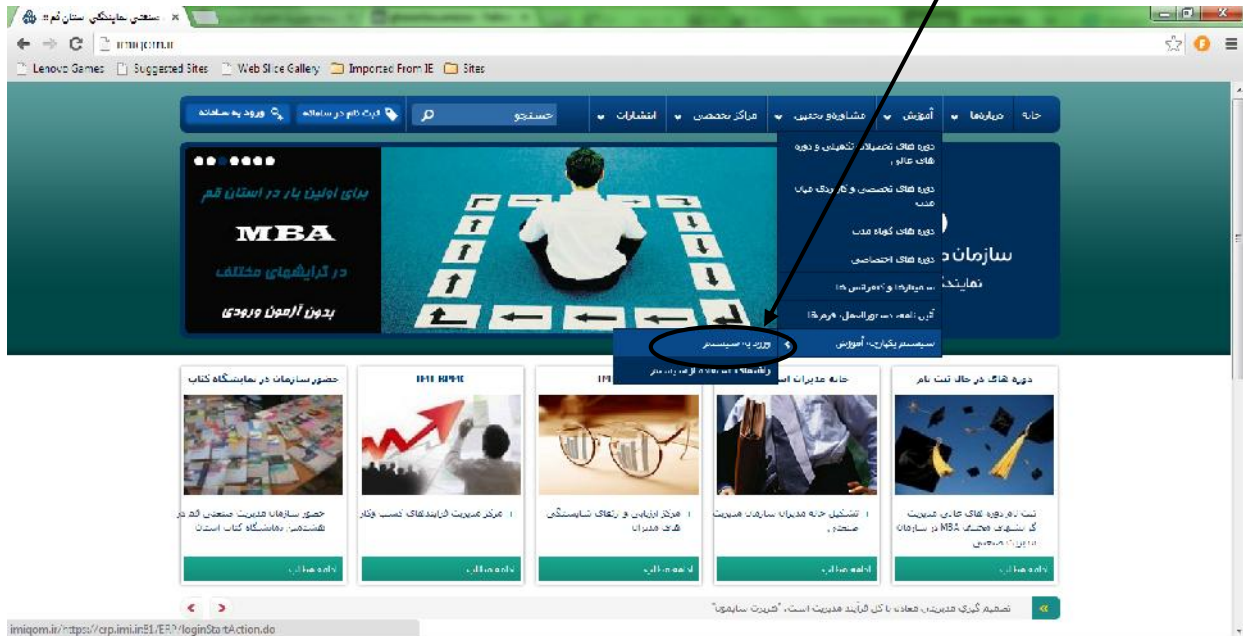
صنعتی نمایندگی استان قم ×

imiqom.ir

Lenovo Games Suggested Sites Web Slice Gallery Imported From IE Sites

خانه درباره ما آموزش مشاوره و تحقیق مراکز تخصصی انتشارات جستجو ثبت نام در سامانه ورود به سامانه

دوره های تحصیلات تکمیلی و دوره های عالی

دوره های تخصصی و کاربردی میان مدت

دوره های کوتاه مدت

دوره های اختصاصی

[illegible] و کنفرانس ها

آیین نامه ها، دستورالعمل ها، فرم ها

سیستم یکپارچه آموزش

ورود به سیستم

راهنمای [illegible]

سازمان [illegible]

نمایند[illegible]

برای اولین بار در استان قم

MBA

در گرایشهای مختلف

بدون آزمون ورودی

دوره های در حال ثبت نام

ثبت نام دوره های عالی مدیریت کسب و کار MBA در سازمان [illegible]

ادامه مطلب

خانه مدیران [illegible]

تشکیل خانه مدیران سازمان مدیریت صنعتی

ادامه مطلب

IMI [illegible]

مرکز ارزیابی و ارتقای شایستگی های مدیران

ادامه مطلب

IMI BPMC

مرکز مدیریت فرایندهای کسب و کار

ادامه مطلب

حضور سازمان در نمایشگاه کتاب

حضور سازمان مدیریت صنعتی قم در هشتمین نمایشگاه کتاب استان

ادامه مطلب

تصمیم گیری مدیریتی معادل با کل فرآیند مدیریت است. "هربرت سایمون"

imiqom.ir/https://erp.imi.ir/EBS/ERP/loginStartAction.do